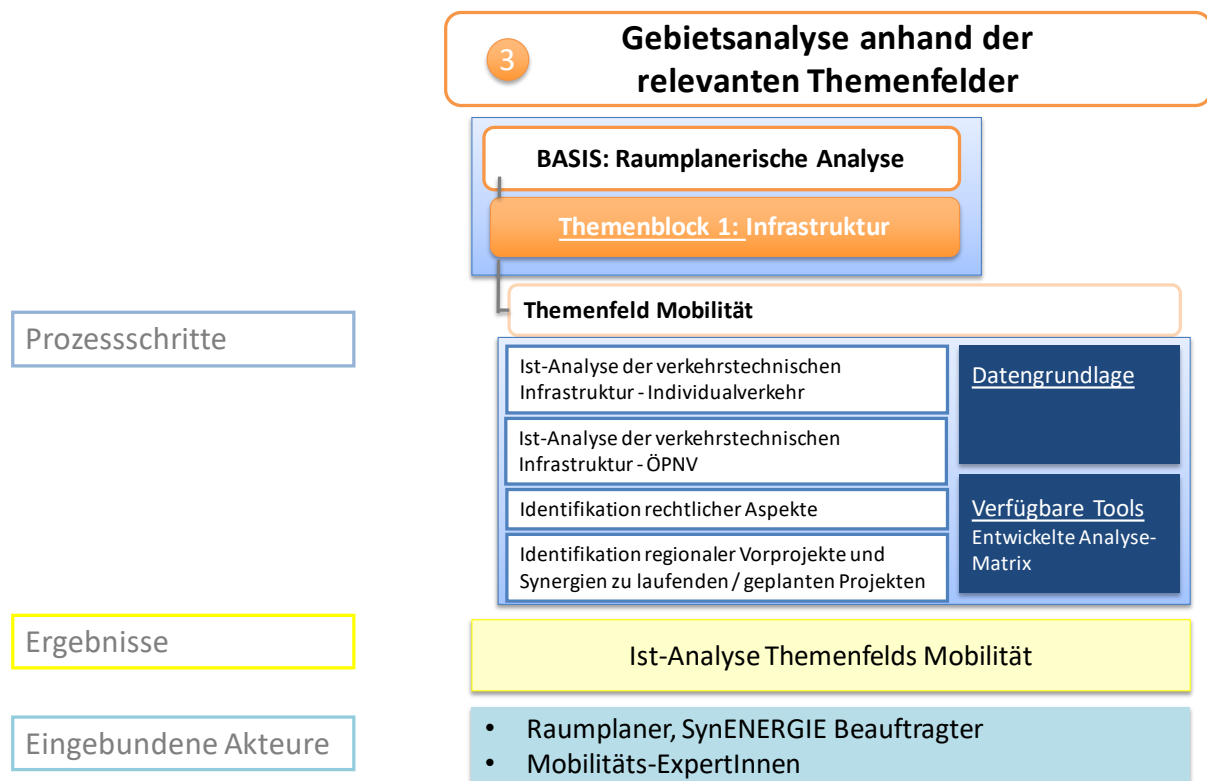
3 Gebietsanalyse anhand der relevanten Themenfelder

BASIS: Raumplanerische Analyse

Themenblock 1: Infrastruktur

Themenfeld Mobilität

Prozessschritte

Ist-Analyse der verkehrstechnischen Infrastruktur - Individualverkehr

Ist-Analyse der verkehrstechnischen Infrastruktur - ÖPNV

Identifikation rechtlicher Aspekte

Identifikation regionaler Vorprojekte und Synergien zu laufenden / geplanten Projekten

Datengrundlage

Verfügbare Tools
Entwickelte Analyse-Matrix

Ergebnisse

Ist-Analyse Themenfelds Mobilität

Eingebundene Akteure

• Raumplaner, SynENERGIE Beauftragter
• Mobilitäts-ExpertInnen